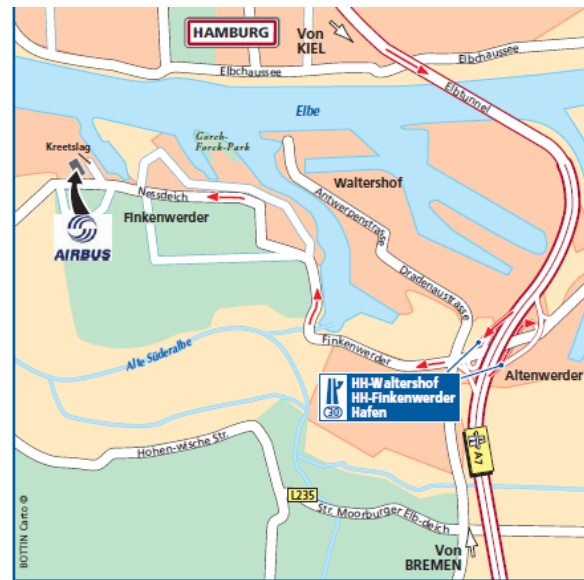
HAMBURG
Von KIEL
Elbchaussee
Elbchaussee
Elbtunnel
Elbe
Gorch-Fock-Park
Kreetslag
Nesdeich
Finkenwerder
AIRBUS
Waltershof
Antwerpenstraße
Dradenaustraße
Finkenwerder
Alte Süderelbe
HH-Waltershof
HH-Finkenwerder
Hafen
30
Altenwerder
A7
Hohen-Wische Str.
L235
Str. Moorburger Elb-deich
Von BREMEN
BOTTIN Carto ©